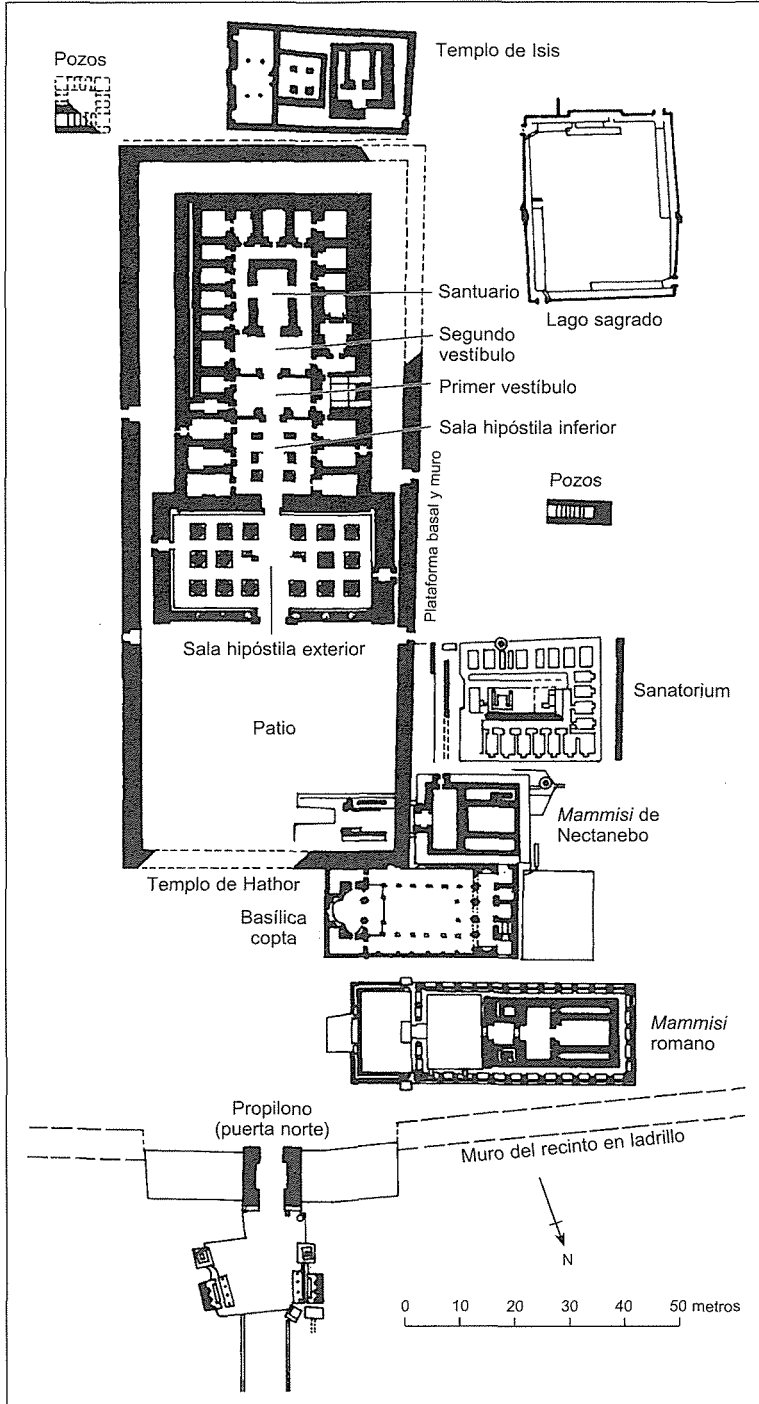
Pozos

Templo de Isis

Lago sagrado

Santuario

Segundo vestíbulo

Primer vestíbulo

Sala hipóstila inferior

Plataforma basal y muro

Pozos

Sala hipóstila exterior

Sanatorium

Patio

Mammisi de Nectanebo

Templo de Hathor

Basílica copta

Mammisi romano

Propilono (puerta norte)

Muro del recinto en ladrillo

N

0 10 20 30 40 50 metros